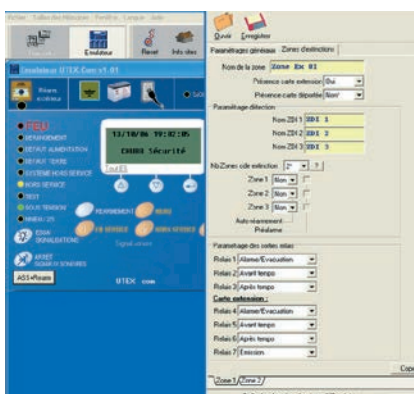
Fichier Taille des fenêtres Fenêtres Langue Aide

Emulateur Reset Info des

mulateur UTEX Com v1.01

FEU
DERANGEMENT
DEFAUT ALIMENTATION
DEFAUT TERRE
SYSTEME HORS SERVICE
HORS SERVICE
TEST
SOUS TENSION
MINEUR 2/5

13/10/06 19:02:05
CH001 Sécurité

REARMEMENT
EN SERVICE
HORS SERVICE
Signal sonore
ESSAI SIGNALISATIONS
ARRET SIGNAUX SONORES

AS1+Rearm

UTEX com

Ouvrir Enregistrer

Paramétrages généraux Zones détection

Nom de la zone Zone Ex 01
Présence carte extension Oui
Présence carte déportée Non

Paramétrage détection
Nom ZDI 1 ZDI 1
Nom ZDI 2 ZDI 2
Nom ZDI 3 ZDI 3

Nb Zones cde extinction 2 ?
Zone 1 Non
Zone 2 Non
Zone 3 Non
Auto réarmement
Préalarme

Paramétrage des sorties relais
Relais 1 Alarme/Evacuation
Relais 2 Avant tempo
Relais 3 Après tempo
Carte extension :
Relais 4 Alarme/Evacuation
Relais 5 Avant tempo
Relais 6 Après tempo
Relais 7 Emission

Zone 1 Zone 2

Cop